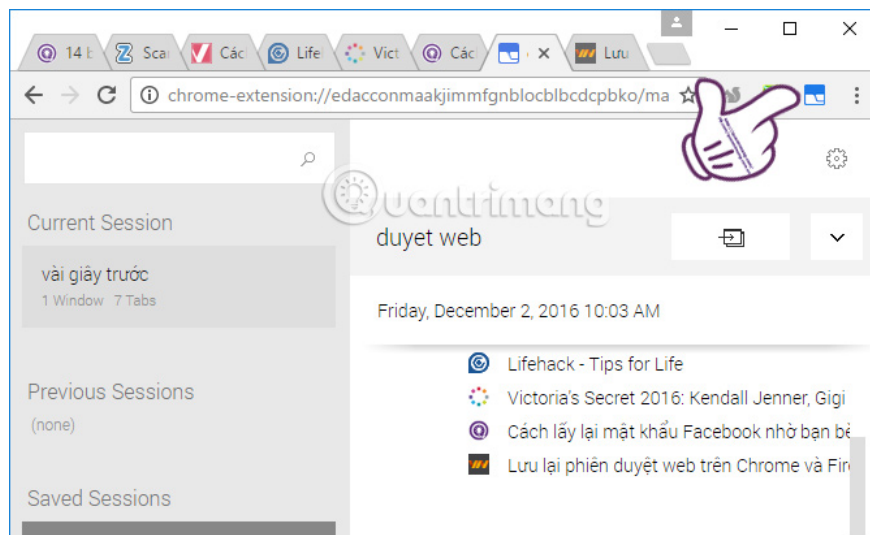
14 t Scar Các Life Vict Các Lưu

chrome-extension://edacconmaakjimmfgnblocblbcdcpbko/ma

Quantrimang

Current Session

vài giây trước
1 Window 7 Tabs

Previous Sessions
(none)

Saved Sessions

duyet web

Friday, December 2, 2016 10:03 AM

Lifehack - Tips for Life
Victoria's Secret 2016: Kendall Jenner, Gigi
Cách lấy lại mật khẩu Facebook nhờ bạn bè
Lưu lại phiên duyệt web trên Chrome và Fir